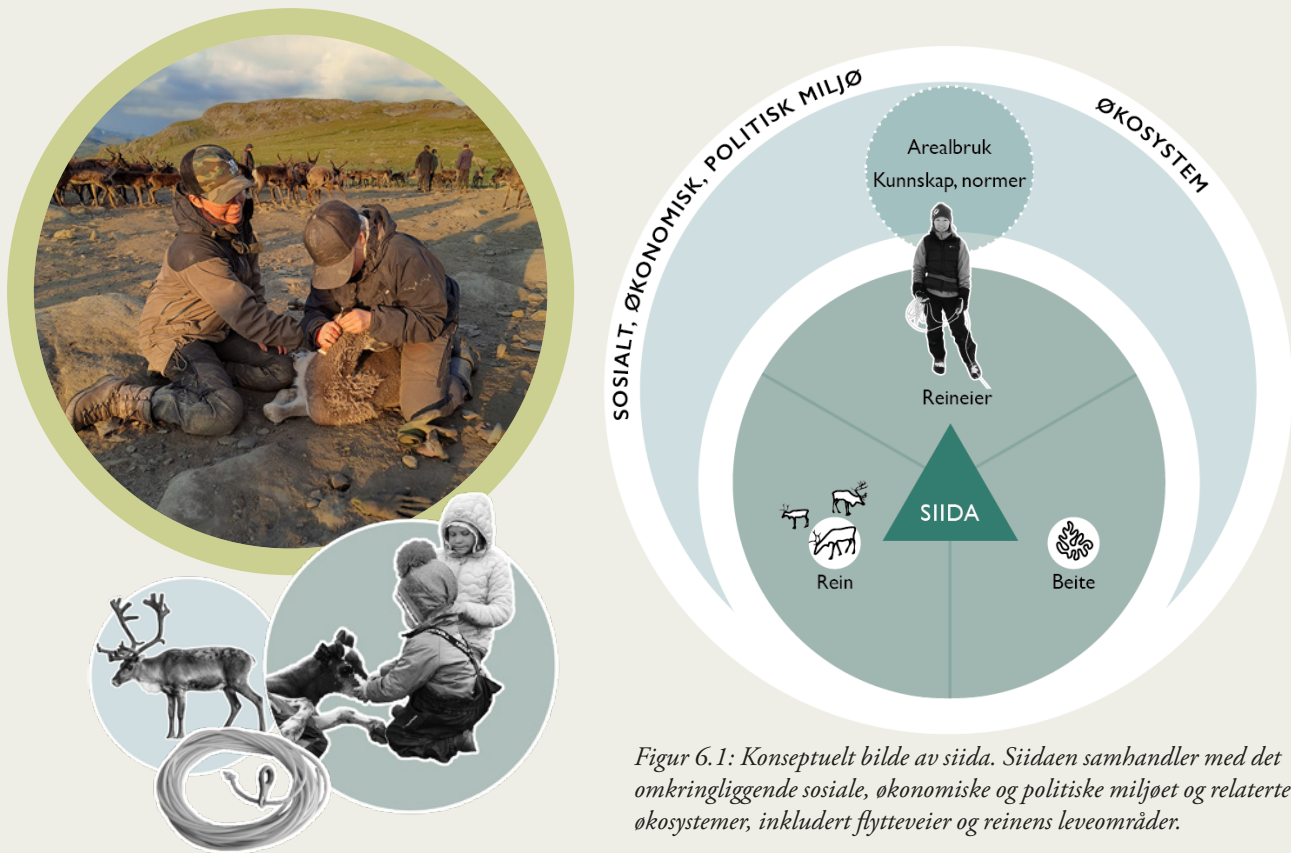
SOSIALT, ØKONOMISK, POLITISK MILJØ

ØKOSYSTEM

Arealbruk
Kunnskap, normer

Reineier

SIIDA

Rein

Beite

Figur 6.1: Konseptuelt bilde av siida. Siidaen samhandler med det omkringliggende sosiale, økonomiske og politiske miljøet og relaterte økosystemer, inkludert flytteveier og reinens leveområder.